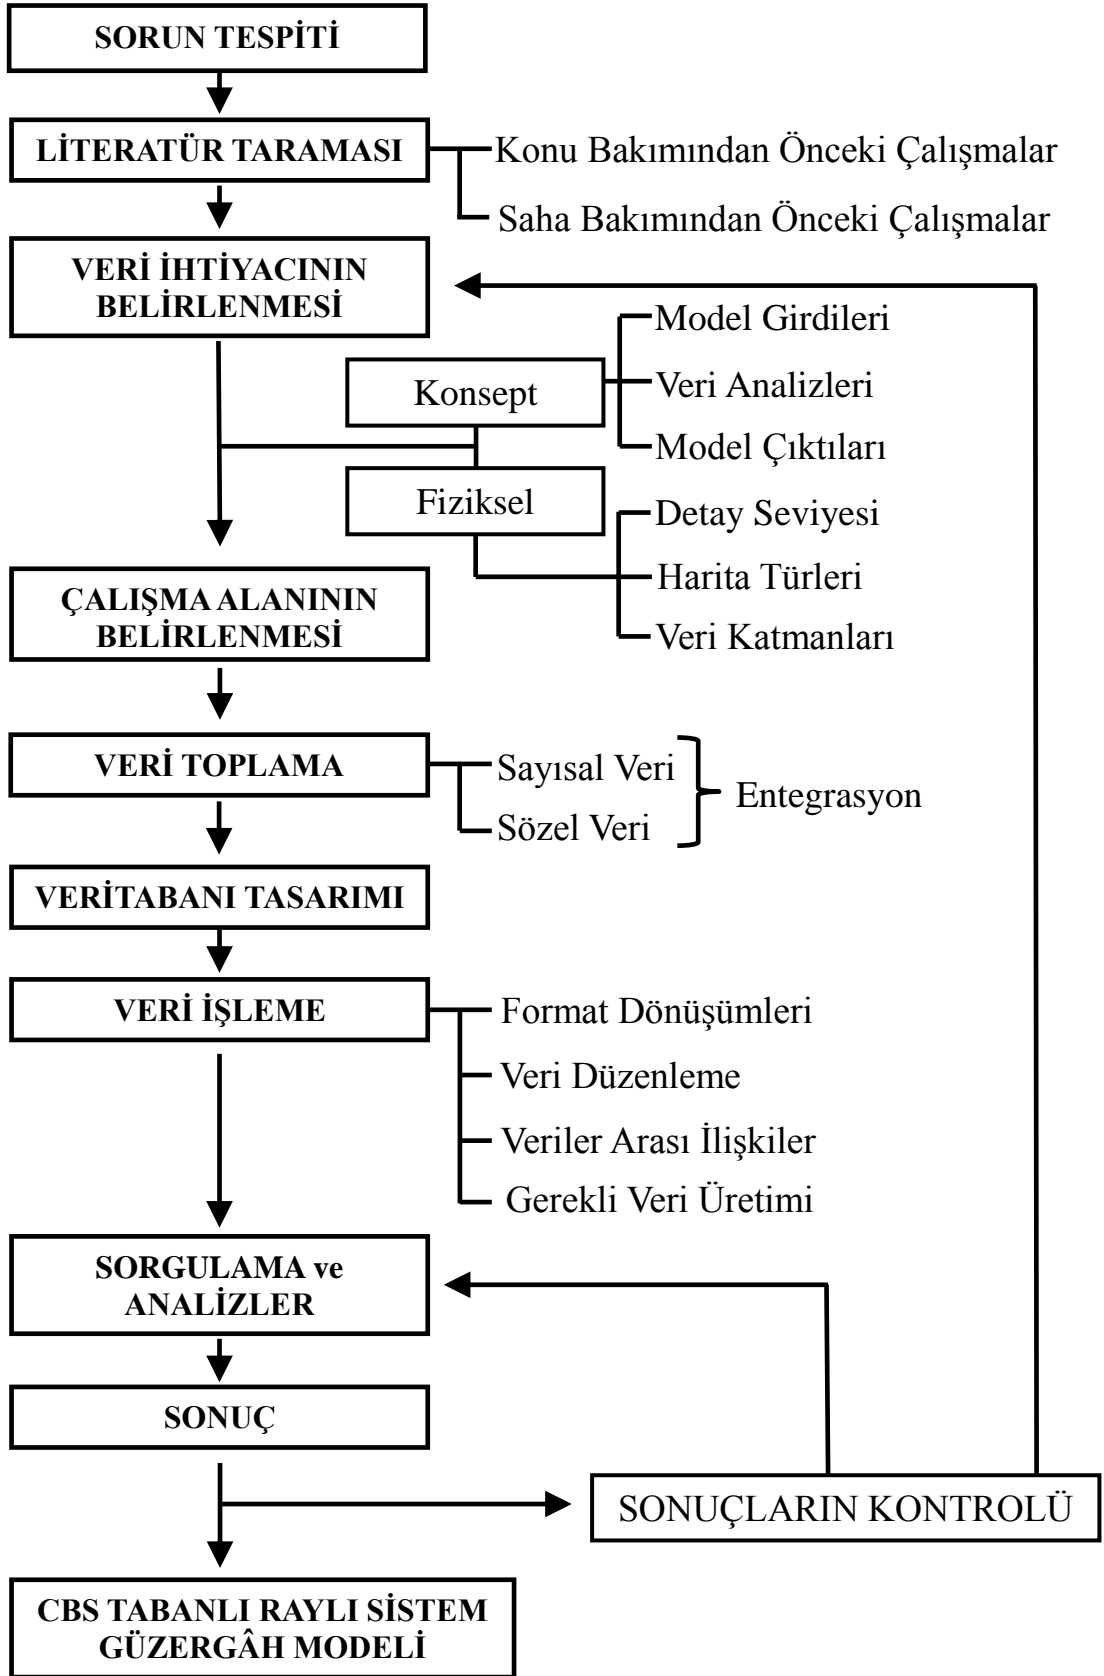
SORUN TESPİTİ

LİTERATÜR TARAMASI

Konu Bakımından Önceki Çalışmalar

Saha Bakımından Önceki Çalışmalar

VERİ İHTİYACININ BELİRLENMESİ

Konsept

Model Girdileri

Veri Analizleri

Model Çıktıları

Fiziksel

Detay Seviyesi

Harita Türleri

Veri Katmanları

ÇALIŞMA ALANININ BELİRLENMESİ

VERİ TOPLAMA

Sayısal Veri

Sözel Veri

Entegrasyon

VERİTABANI TASARIMI

VERİ İŞLEME

Format Dönüşümleri

Veri Düzenleme

Veriler Arası İlişkiler

Gerekli Veri Üretimi

SORGULAMA ve ANALİZLER

SONUÇ

SONUÇLARIN KONTROLÜ

CBS TABANLI RAYLI SİSTEM GÜZERGÂH MODELİ